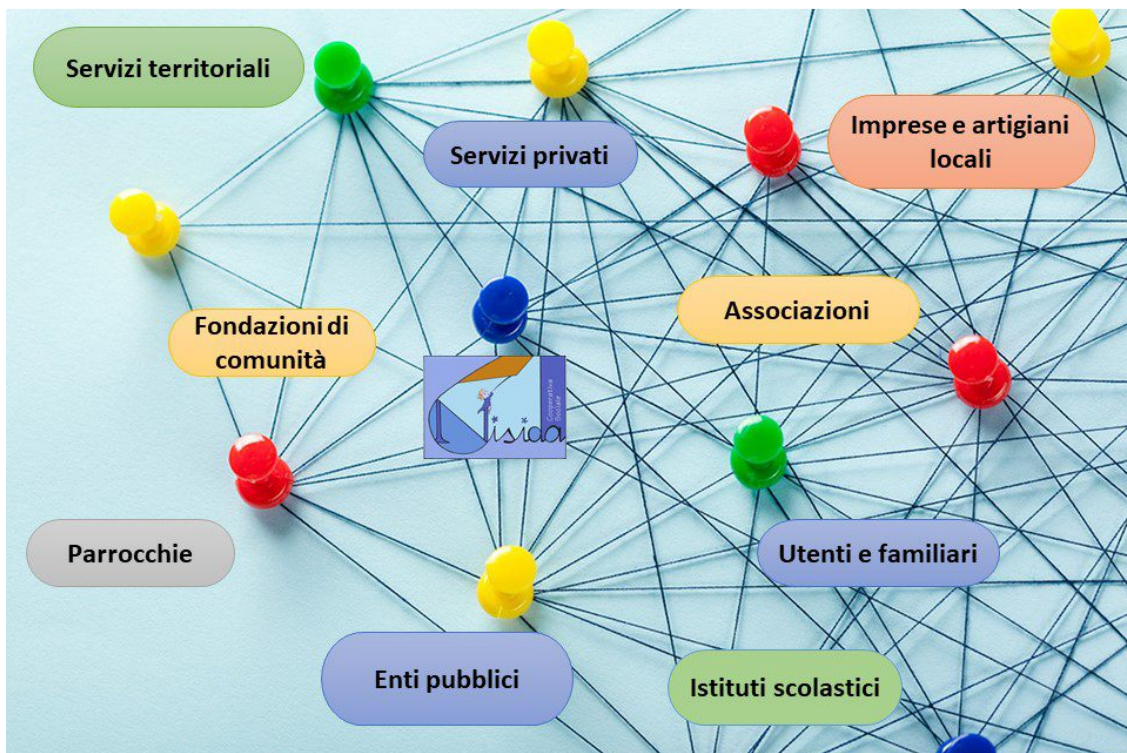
Servizi territoriali

Servizi privati

Imprese e artigiani locali

Fondazioni di comunità

Associazioni

Nisida

Cooperativa Sociale

Parrocchie

Utenti e familiari

Enti pubblici

Istituti scolastici